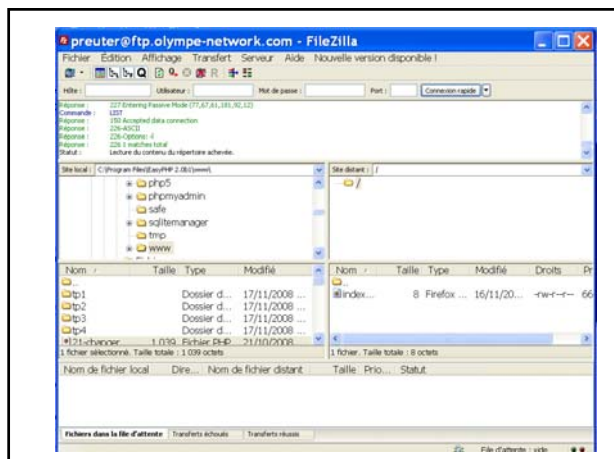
preuter@ftp.olympe-network.com - FileZilla

Fichier Édition Affichage Transfert Serveur Aide Nouvelle version disponible !

Hôte : Utilisateur : Mot de passe : Port : Connexion rapide

Réponse : 227 Entering Passive Mode (77,67,61,181,92,12)
Commande : LIST
Réponse : 150 Accepted data connection
Réponse : 226-ASCII
Réponse : 226-Options: -l
Réponse : 226 1 matches total
Statut : Lecture du contenu du répertoire achevée.

Site local : C:\Program Files\EasyPHP 2.0b1\www\

php5
phpmyadmin
safe
sqlitemanager
tmp
www

Site distant : /

/

| Nom | Taille | Type | Modifié |
|---|---|---|---|
| .. | | | |
| tp1 | | Dossier d... | 17/11/2008 ... |
| tp2 | | Dossier d... | 17/11/2008 ... |
| tp3 | | Dossier d... | 17/11/2008 ... |
| tp4 | | Dossier d... | 17/11/2008 ... |
| 21-changer | 1 039 | Fichier PHP | 21/10/2008 |

1 fichier sélectionné. Taille totale : 1 039 octets

| Nom | Taille | Type | Modifié | Droits | Pr |
|---|---|---|---|---|---|
| .. | | | | | |
| index... | 8 | Firefox ... | 16/11/20... | -rw-r--r-- | 66 |

1 fichier. Taille totale : 8 octets

Nom de fichier local | Dire... | Nom de fichier distant | Taille | Prio... | Statut

Fichiers dans la file d'attente | Transferts échoués | Transferts réussis

File d'attente : vide